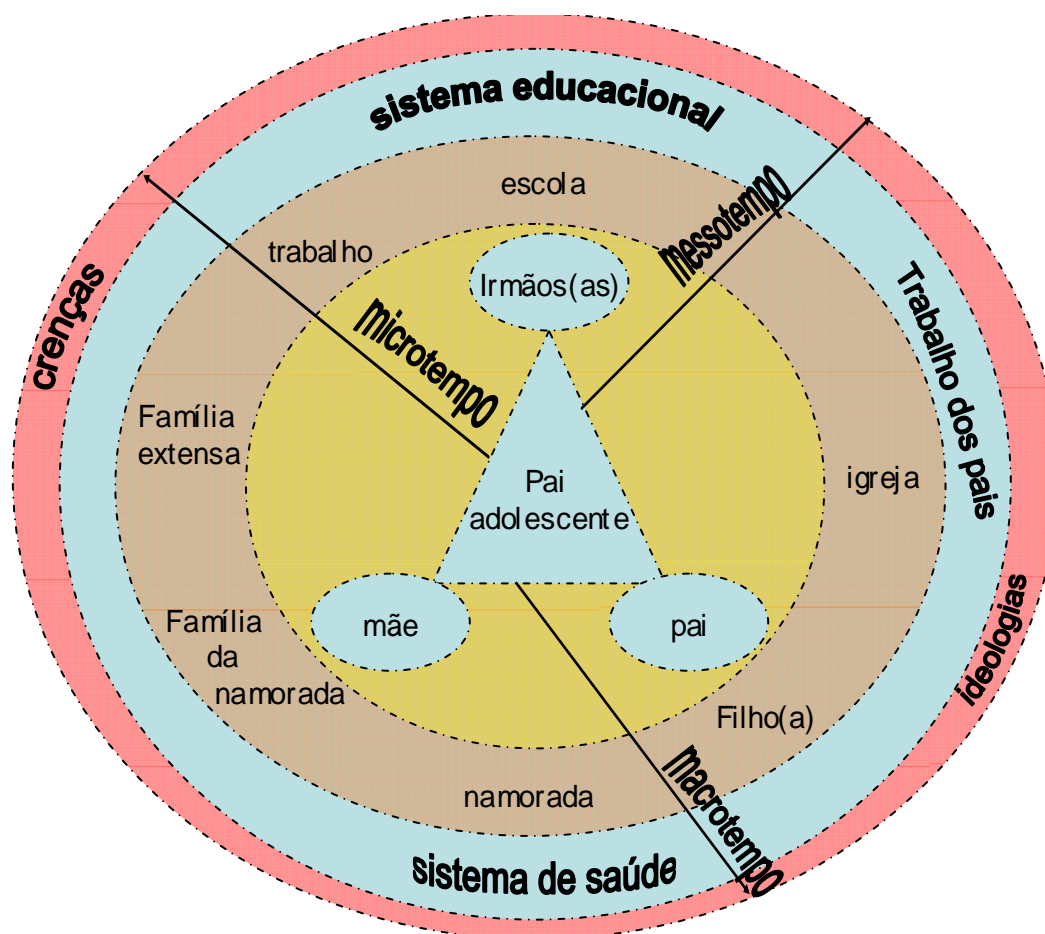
sistema educacional

escola

trabalho

mesotempo

Irmãos(as)

microtempo

crenças

Trabalho dos pais

Família extensa

Pai adolescente

igreja

Família da namorada

mãe

pai

ideologias

Filho(a)

macrotempo

namorada

sistema de saúde